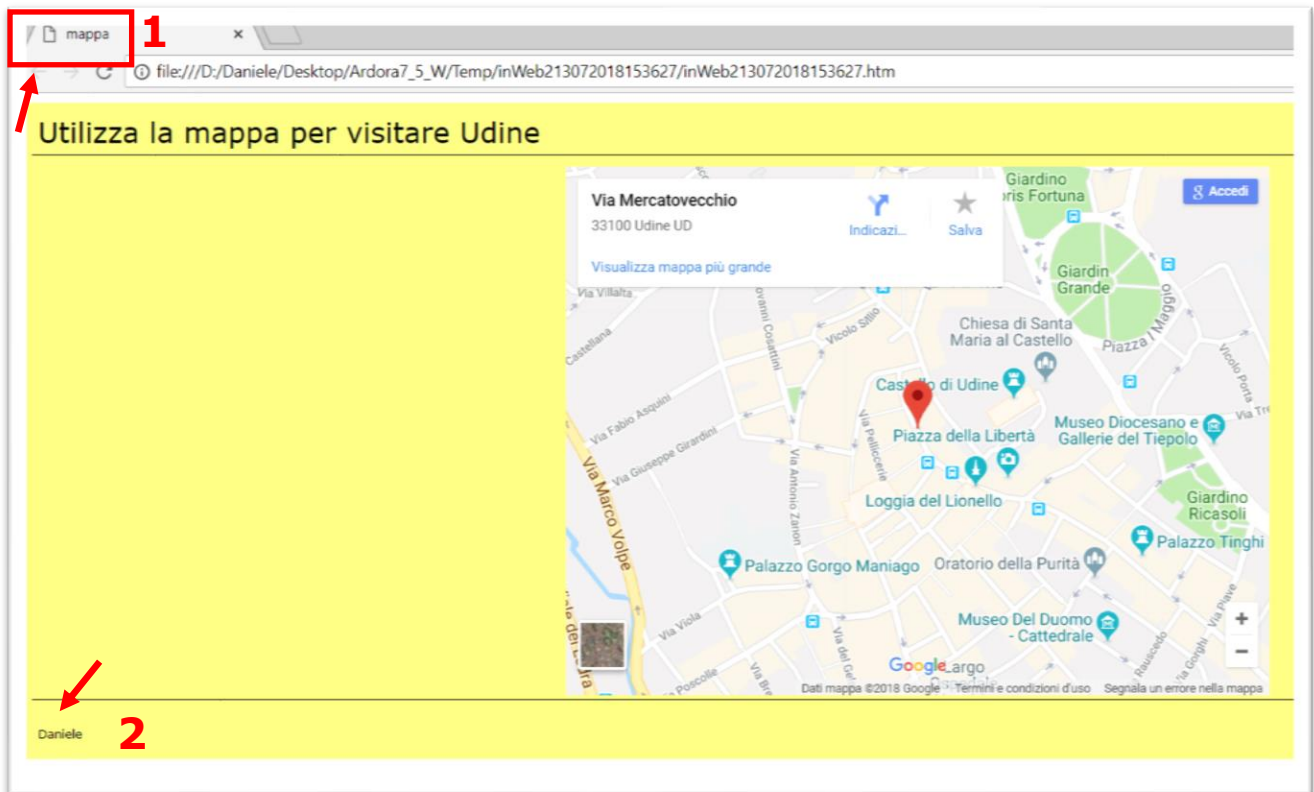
mappa ×
1
file:///D:/Daniele/Desktop/Ardora7_5_W/Temp/inWeb213072018153627/inWeb213072018153627.htm

Utilizza la mappa per visitare Udine

Via Mercatovecchio
33100 Udine UD
Indicazi...
Salva
Visualizza mappa più grande
Accedi
Giardino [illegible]ris Fortuna
Giardin Grande
Piazza I Maggio
Chiesa di Santa Maria al Castello
Via Villalta
Castellana
Vicolo Stillo
Cosattini
Via Fabio Asquini
Via Giuseppe Girardini
Castello di Udine
Piazza della Libertà
Museo Diocesano e Gallerie del Tiepolo
Via Pelliccerie
Via Antonio Zanon
Via Marco Volpe
Loggia del Lionello
Giardino Ricasoli
Palazzo Tinghi
Palazzo Gorgo Maniago
Oratorio della Purità
Museo Del Duomo - Cattedrale
Via Viola
Via Poscolle
Vicolo Porta
Via Tre
Via Gorghi
Via Piave
Rauscedo
Largo
Google
Dati mappa ©2018 Google Termini e condizioni d'uso Segnala un errore nella mappa
+
−

Daniele
2